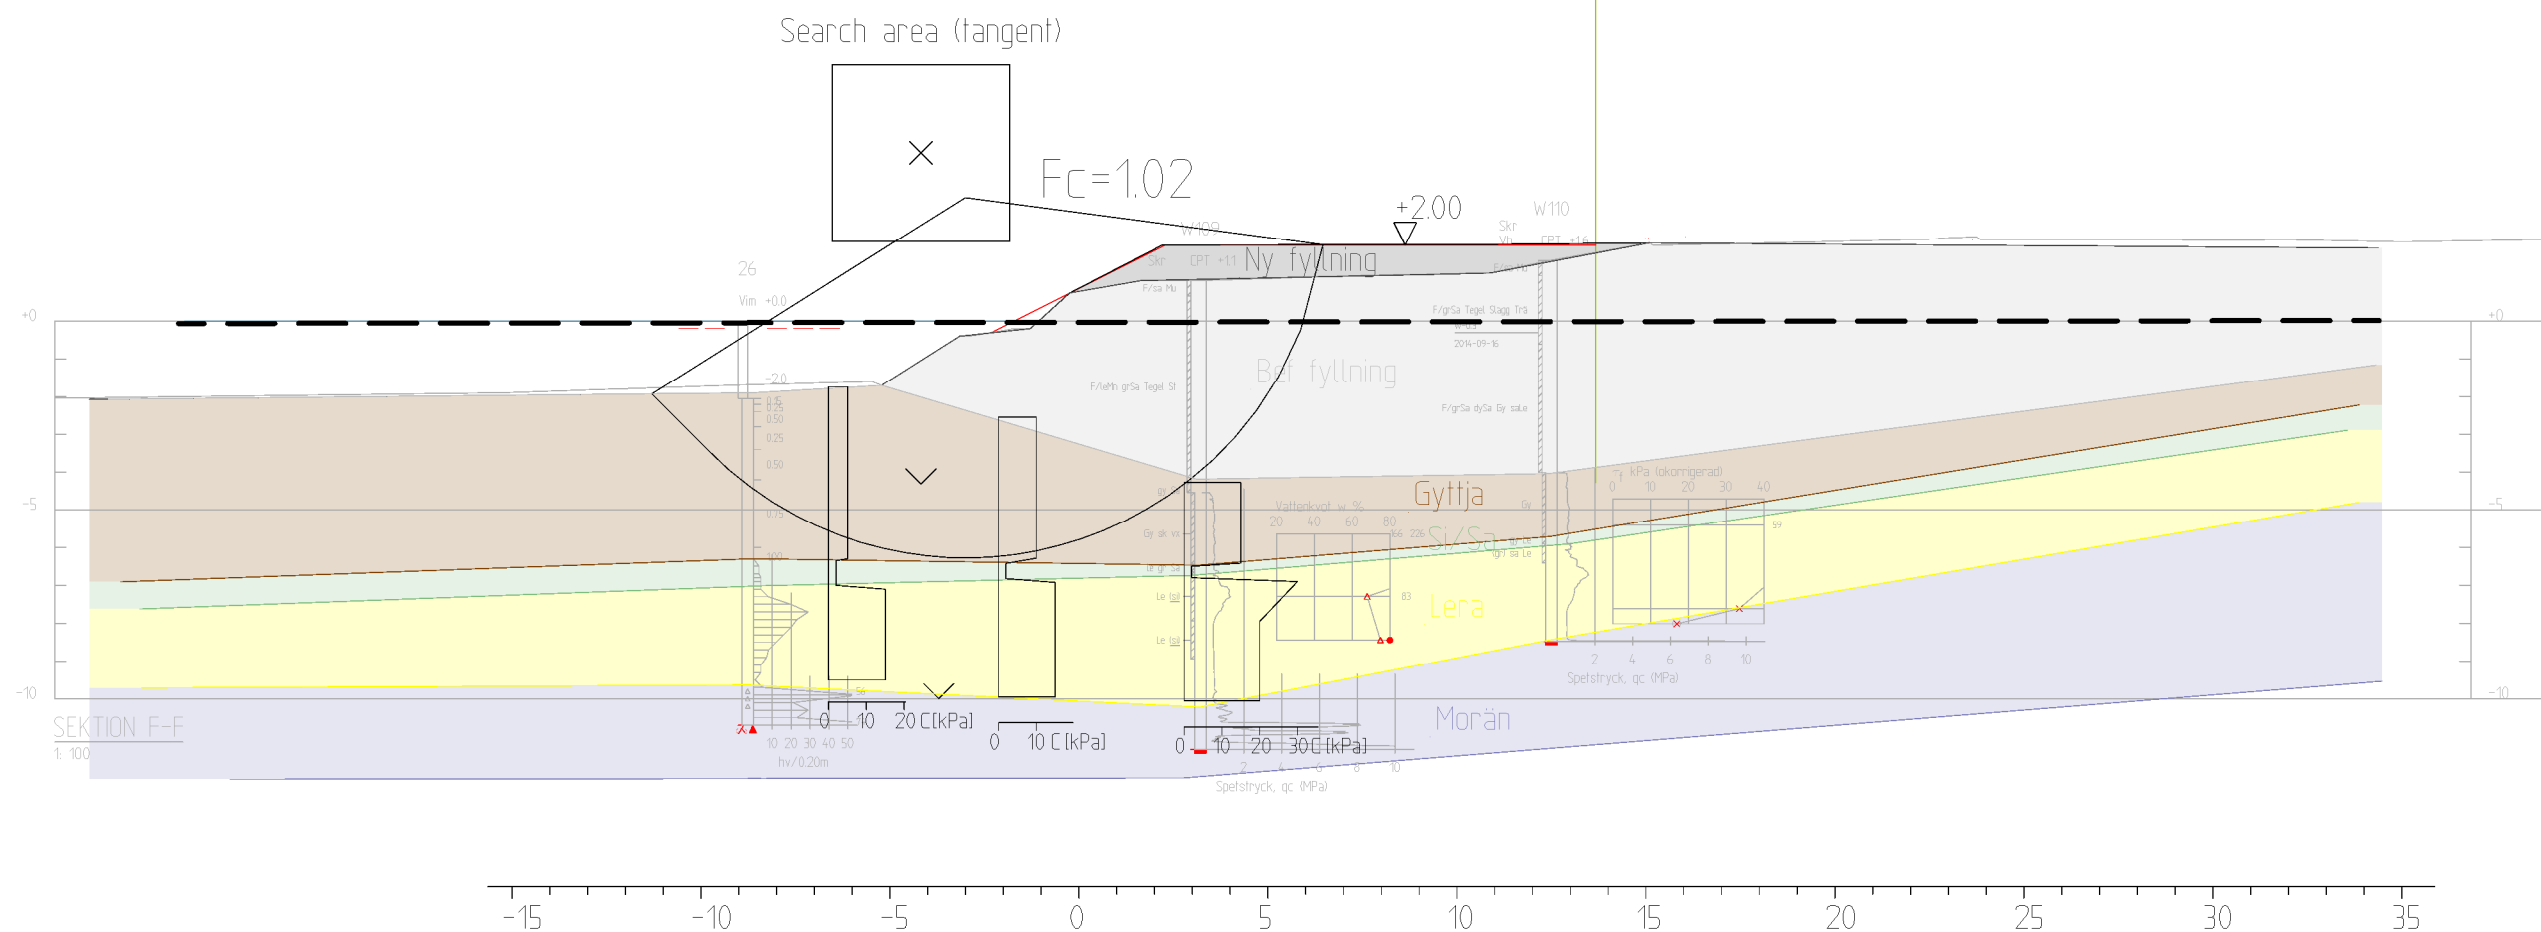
Search area (tangent)

Fc=1.02

+2.00

W109

W110

Skr

Vi

CPT +1.6

Skr CPT +1.1

Ny fyllning

F/sa Mu

26

Vim +0.0

+0

+0

F/grSa Tegel Slagg Trä

W03

2014-09-16

Bef fyllning

-2.0

F/leMh grSa Tegel St

F/grSa dySa Gy saLe

0.25

0.25

0.50

0.25

0.50

0.75

1.00

$\tau_f$ kPa (okorrigerad)

0 10 20 30 40

Gyttja

Gy

-5

-5

Vattenkvot w %

20 40 60 80

Gy sk vs

166 226

Si/Sa

(gr) sa Le

Le gr Sa

83

59

Lera

Le (si)

Le (si)

2 4 6 8 10

Spetstryck, qc (MPa)

-10

-10

SEKTION F-F

1: 100

0 10 20 C[kPa]

0 10 C[kPa]

0 10 20 30 C[kPa]

10 20 30 40 50

hv/0.20m

2 4 6 8 10

Spetstryck, qc (MPa)

Morän

-15 -10 -5 0 5 10 15 20 25 30 35